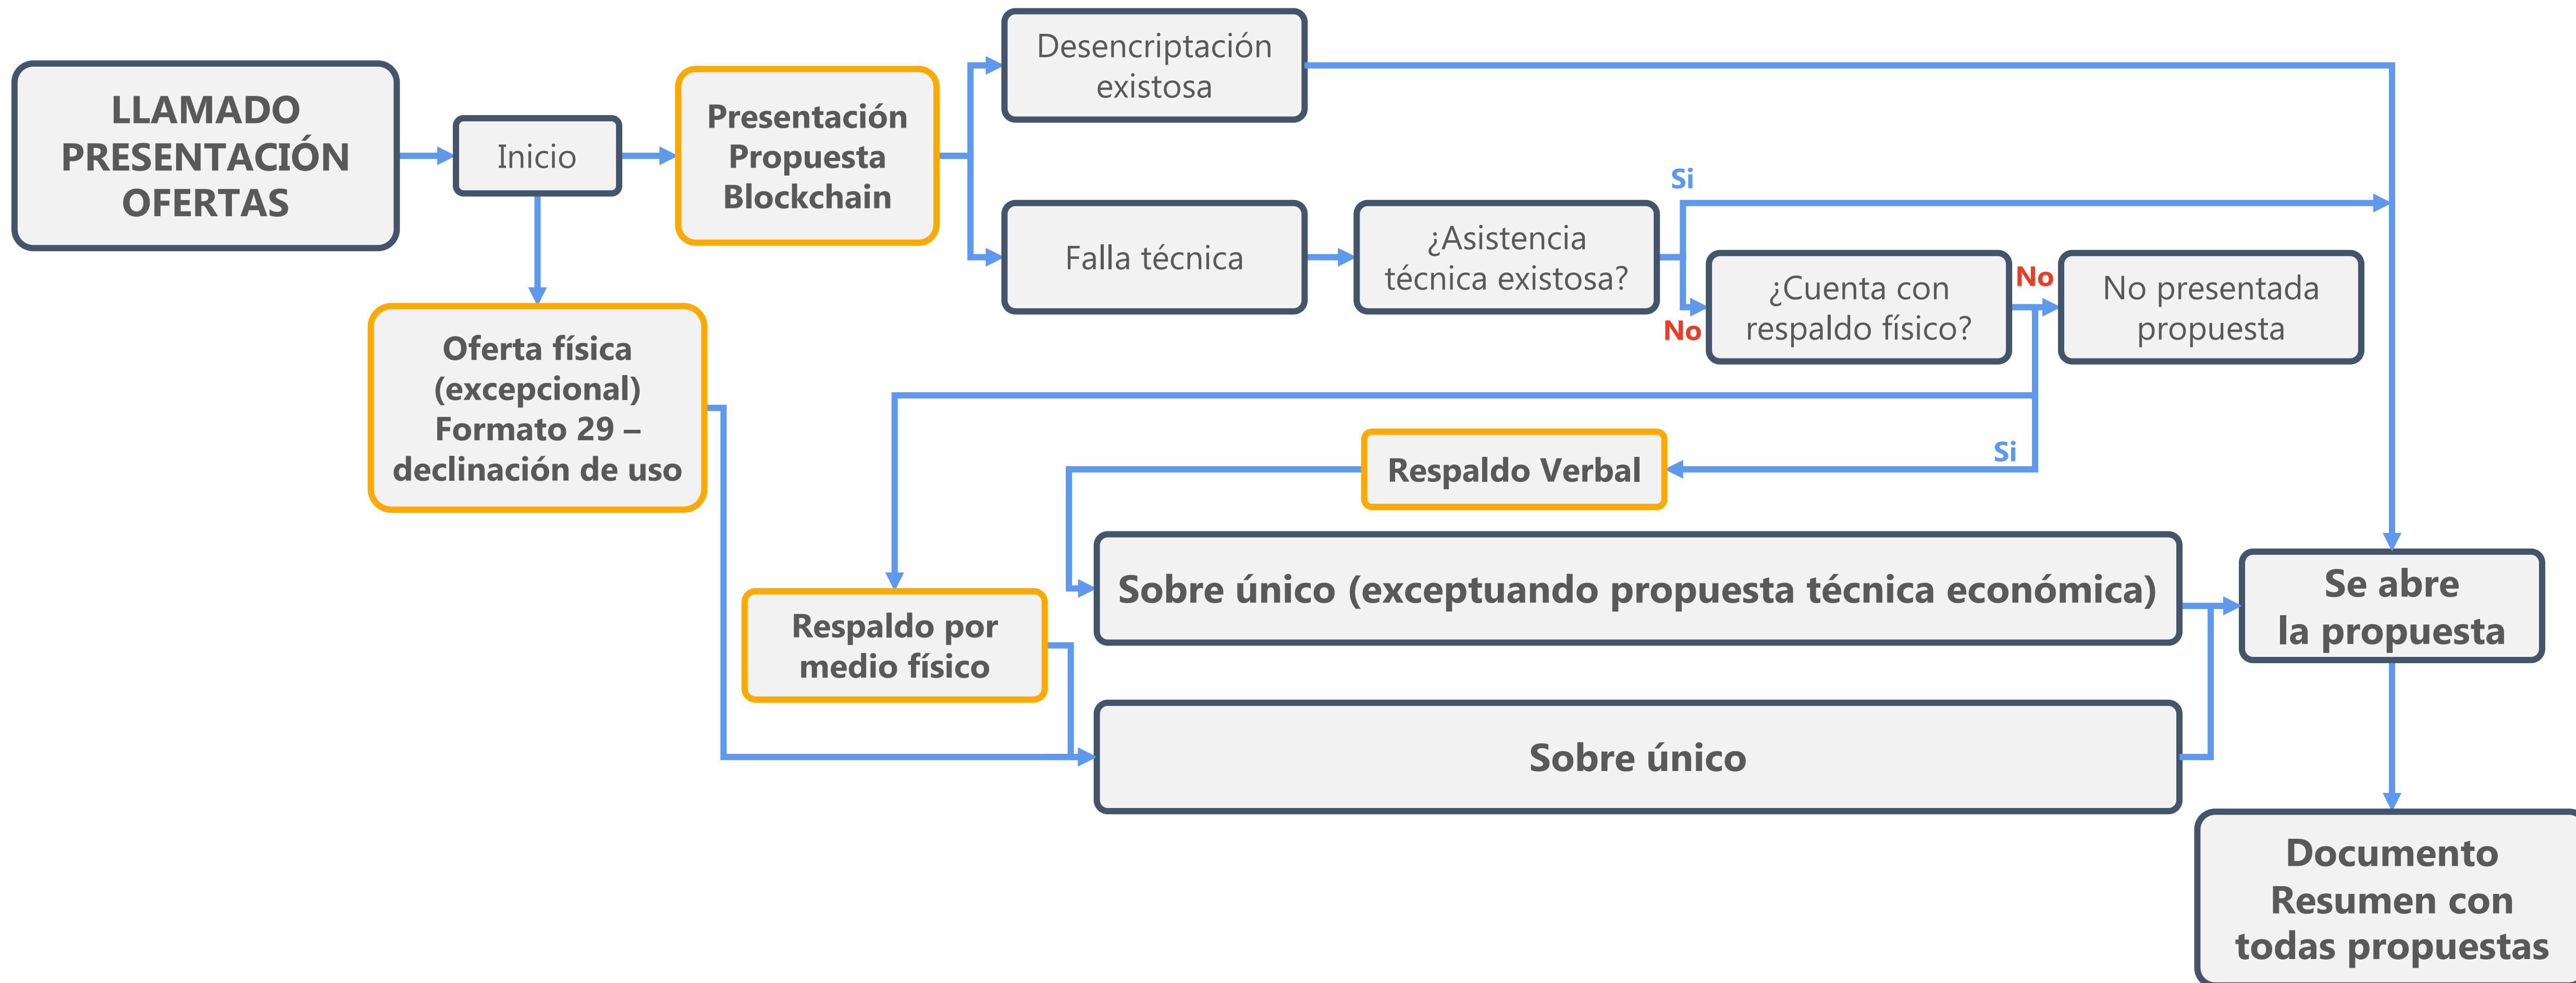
LLAMADO PRESENTACIÓN OFERTAS

Inicio

Presentación Propuesta Blockchain

Desencriptación existosa

Falla técnica

¿Asistencia técnica existosa?

Si

No

¿Cuenta con respaldo físico?

No

No presentada propuesta

Oferta física (excepcional) Formato 29 – declinación de uso

Si

Respaldo Verbal

Sobre único (exceptuando propuesta técnica económica)

Se abre la propuesta

Respaldo por medio físico

Sobre único

Documento Resumen con todas propuestas